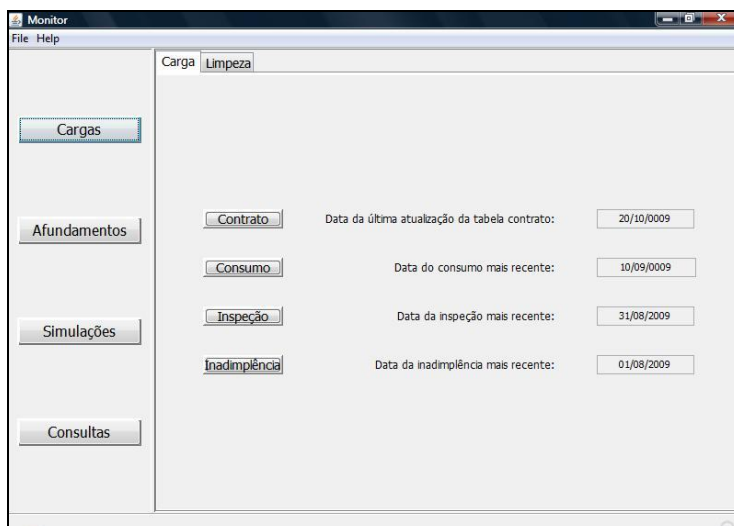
Monitor
File Help

Carga Limpeza

Cargas

Afundamentos

Simulações

Consultas

Contrato Data da última atualização da tabela contrato: 20/10/0009

Consumo Data do consumo mais recente: 10/09/0009

Inspeção Data da inspeção mais recente: 31/08/2009

Inadimplência Data da inadimplência mais recente: 01/08/2009